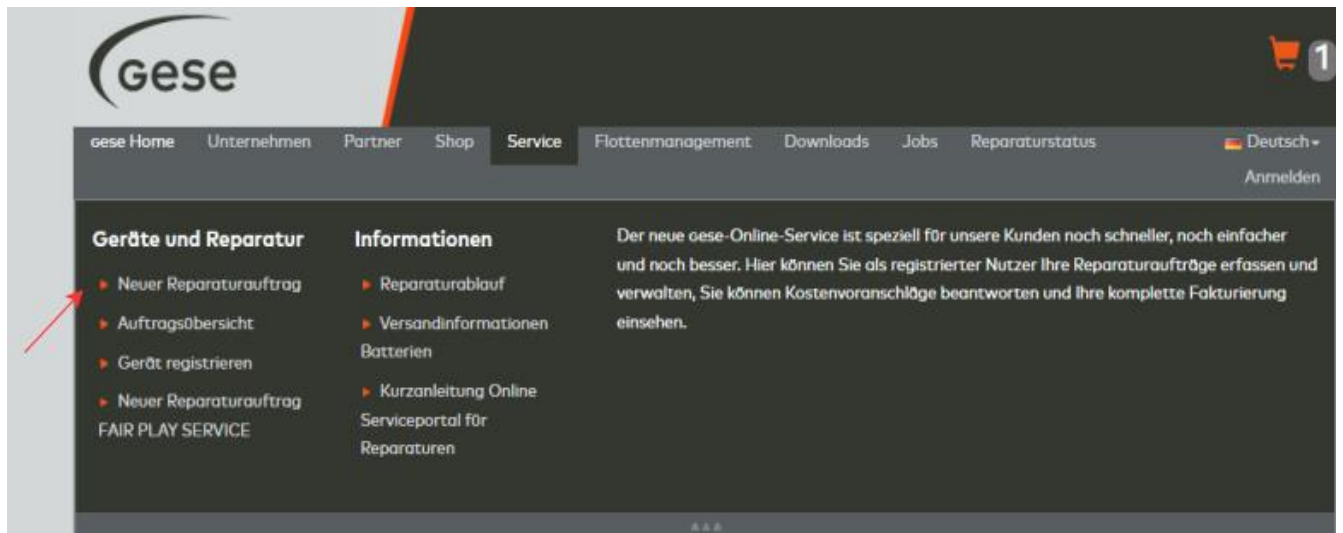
gese

1

gese Home Unternehmen Partner Shop Service Flottenmanagement Downloads Jobs Reparaturstatus Deutsch

Anmelden

Geräte und Reparatur

Neuer Reparaturauftrag

Auftragsübersicht

Gerät registrieren

Neuer Reparaturauftrag FAIR PLAY SERVICE

Informationen

Reparaturablauf

Versandinformationen Batterien

Kurzanleitung Online Serviceportal für Reparaturen

Der neue gese-Online-Service ist speziell für unsere Kunden noch schneller, noch einfacher und noch besser. Hier können Sie als registrierter Nutzer Ihre Reparaturaufträge erfassen und verwalten, Sie können Kostenvoranschläge beantworten und Ihre komplette Fakturierung einsehen.